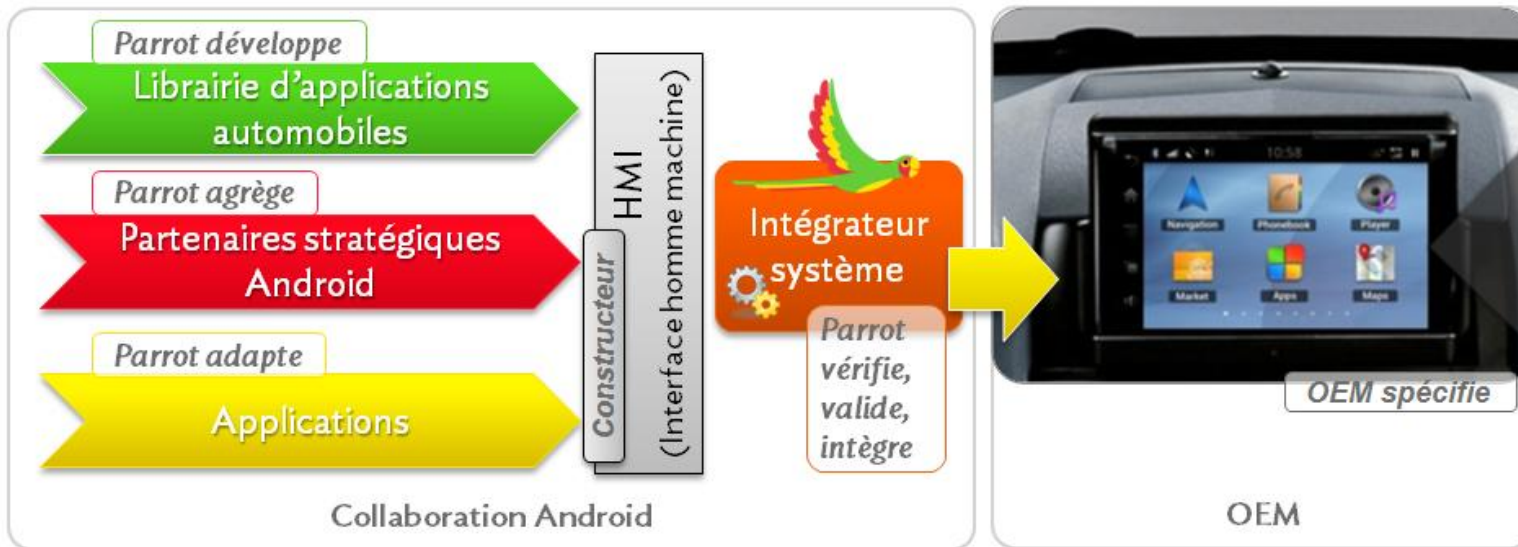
Parrot développe

Librairie d'applications automobiles

Parrot agrège

Partenaires stratégiques Android

Parrot adapte

Applications

Constructeur

HMI (Interface homme machine)

Intégrateur système

Parrot vérifie, valide, intègre

10:58

Navigation

Phonebook

Player

Market

Apps

Maps

OEM spécifie

Collaboration Android

OEM